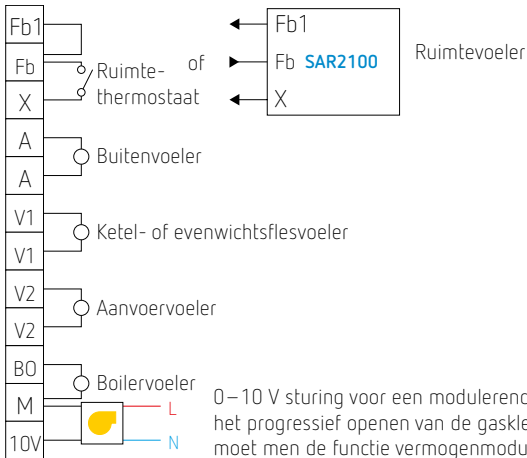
Fb1
Fb
X
Ruimtethermostaat
of
Fb1
Fb SAR2100
X
Ruimtevoeler
A
A
Buitenvoeler
V1
V1
Ketel- of evenwichtsflesvoeler
V2
V2
Aanvoervoeler
BO
M
10V
Boilervoeler
L
N
0 – 10 V sturing voor een modulerend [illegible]
het progressief openen van de gaskle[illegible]
moet men de functie vermogenmodu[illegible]